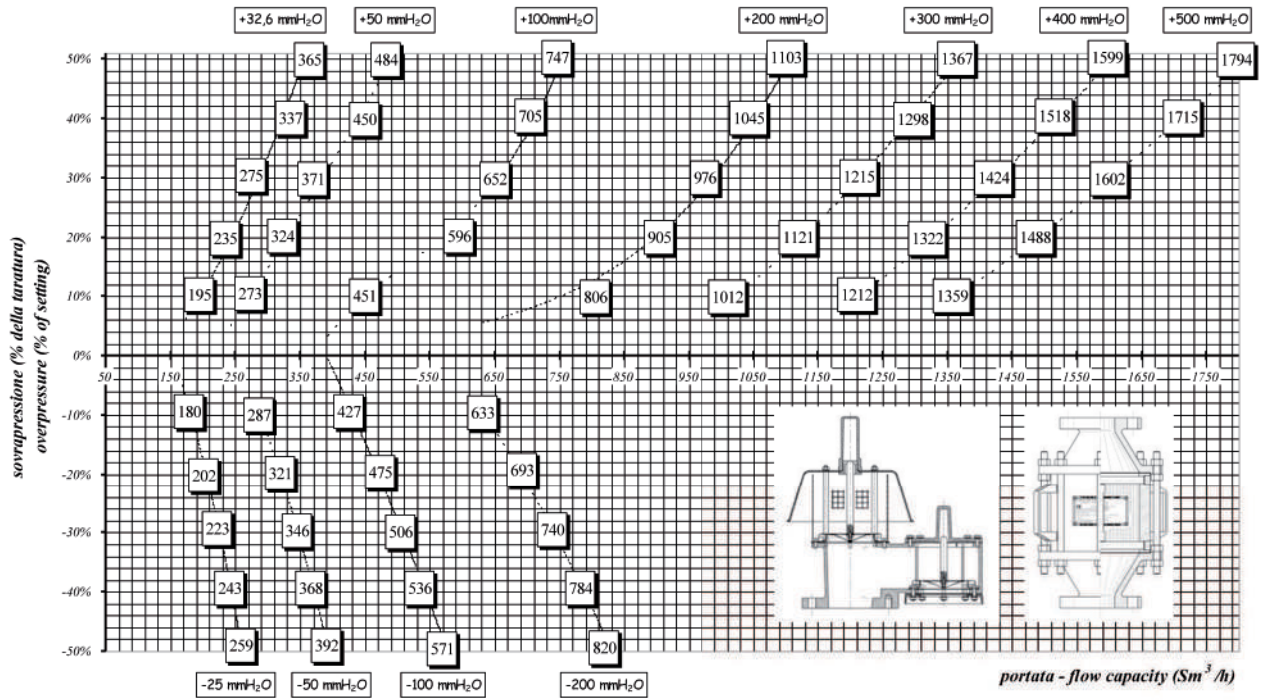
+32,6 mmH$_2$O
+50 mmH$_2$O
+100mmH$_2$O
+200 mmH$_2$O
+300 mmH$_2$O
+400 mmH$_2$O
+500 mmH$_2$O

50%
40%
30%
20%
10%
0%
-10%
-20%
-30%
-40%
-50%

sovrapressione (% della taratura)
overpressure (% of setting)

365
484
747
1103
1367
1599
1794
337
450
705
1045
1298
1518
1715
275
371
652
976
1215
1424
1602
235
324
596
905
1121
1322
1488
195
273
451
806
1012
1212
1359

50
150
250
350
450
550
650
750
850
950
1050
1150
1250
1350
1450
1550
1650
1750

180
287
427
633
202
321
475
693
223
346
506
740
243
368
536
784
259
392
571
820

-25 mmH$_2$O
-50 mmH$_2$O
-100 mmH$_2$O
-200 mmH$_2$O

portata - flow capacity (Sm$^3$ /h)